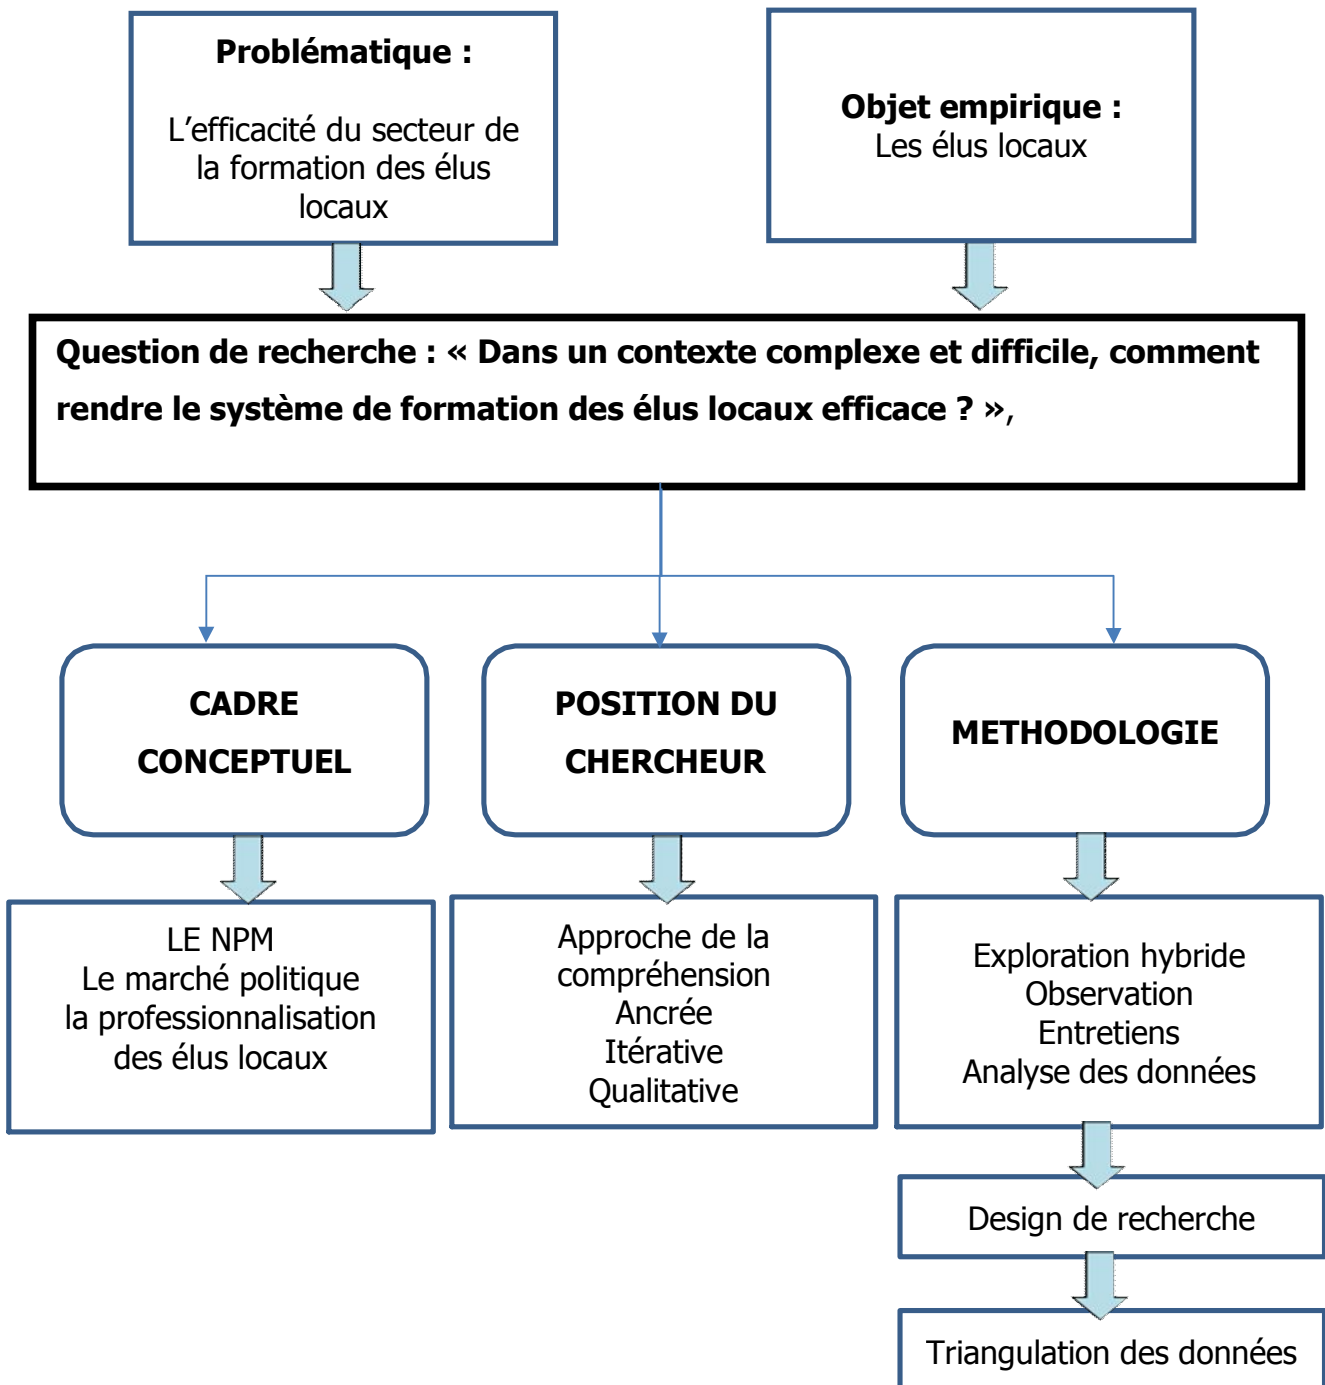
Problématique :

L'efficacité du secteur de la formation des élus locaux

Objet empirique :
Les élus locaux

Question de recherche : « Dans un contexte complexe et difficile, comment rendre le système de formation des élus locaux efficace ? »,

CADRE CONCEPTUEL

POSITION DU CHERCHEUR

METHODOLOGIE

LE NPM
Le marché politique
la professionnalisation des élus locaux

Approche de la compréhension
Ancrée
Itérative
Qualitative

Exploration hybride
Observation
Entretiens
Analyse des données

Design de recherche

Triangulation des données